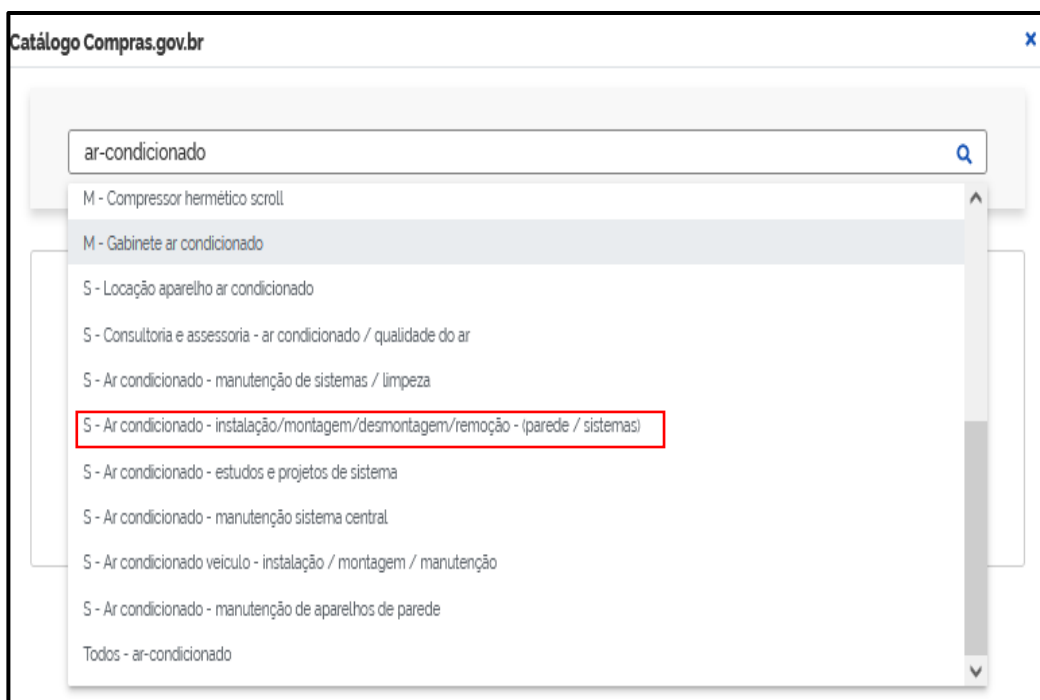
Catálogo Compras.gov.br

×

ar-condicionado

M - Compressor hermético scroll

M - Gabinete ar condicionado

S - Locação aparelho ar condicionado

S - Consultoria e assessoria - ar condicionado / qualidade do ar

S - Ar condicionado - manutenção de sistemas / limpeza

S - Ar condicionado - instalação/montagem/desmontagem/remoção - (parede / sistemas)

S - Ar condicionado - estudos e projetos de sistema

S - Ar condicionado - manutenção sistema central

S - Ar condicionado veiculo - instalação / montagem / manutenção

S - Ar condicionado - manutenção de aparelhos de parede

Todos - ar-condicionado